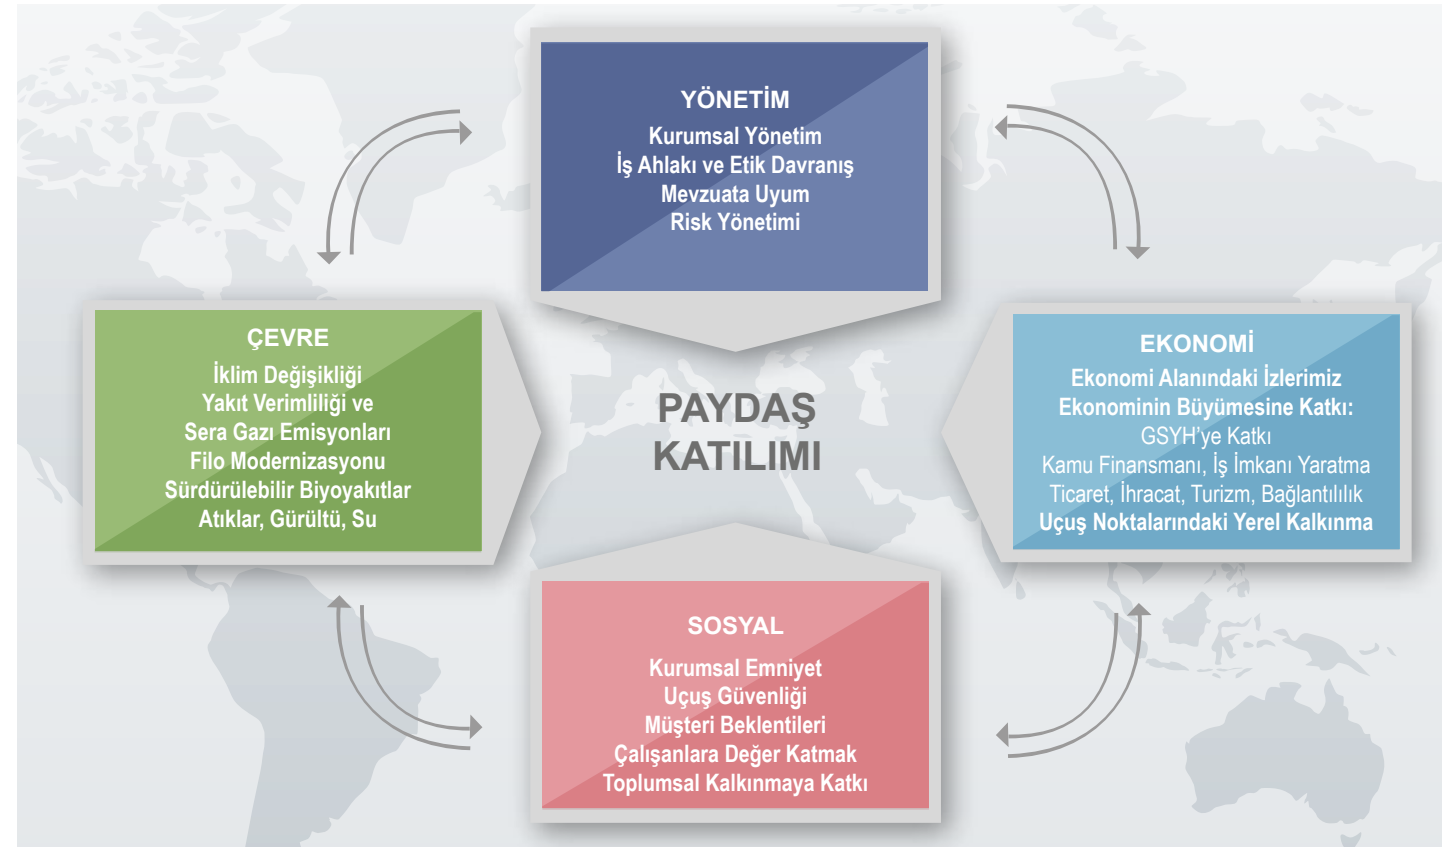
YÖNETİM
Kurumsal Yönetim
İş Ahlakı ve Etik Davranış
Mevzuata Uyum
Risk Yönetimi

ÇEVRE
İklim Değişikliği
Yakıt Verimliliği ve
Sera Gazı Emisyonları
Filo Modernizasyonu
Sürdürülebilir Biyoyakıtlar
Atıklar, Gürültü, Su

PAYDAŞ
KATILIMI

EKONOMİ
Ekonomi Alanındaki İzlerimiz
Ekonominin Büyümesine Katkı:
GSYH'ye Katkı
Kamu Finansmanı, İş İmkanı Yaratma
Ticaret, İhracat, Turizm, Bağlantılılık
Uçuş Noktalarındaki Yerel Kalkınma

SOSYAL
Kurumsal Emniyet
Uçuş Güvenliği
Müşteri Beklentileri
Çalışanlara Değer Katmak
Toplumsal Kalkınmaya Katkı